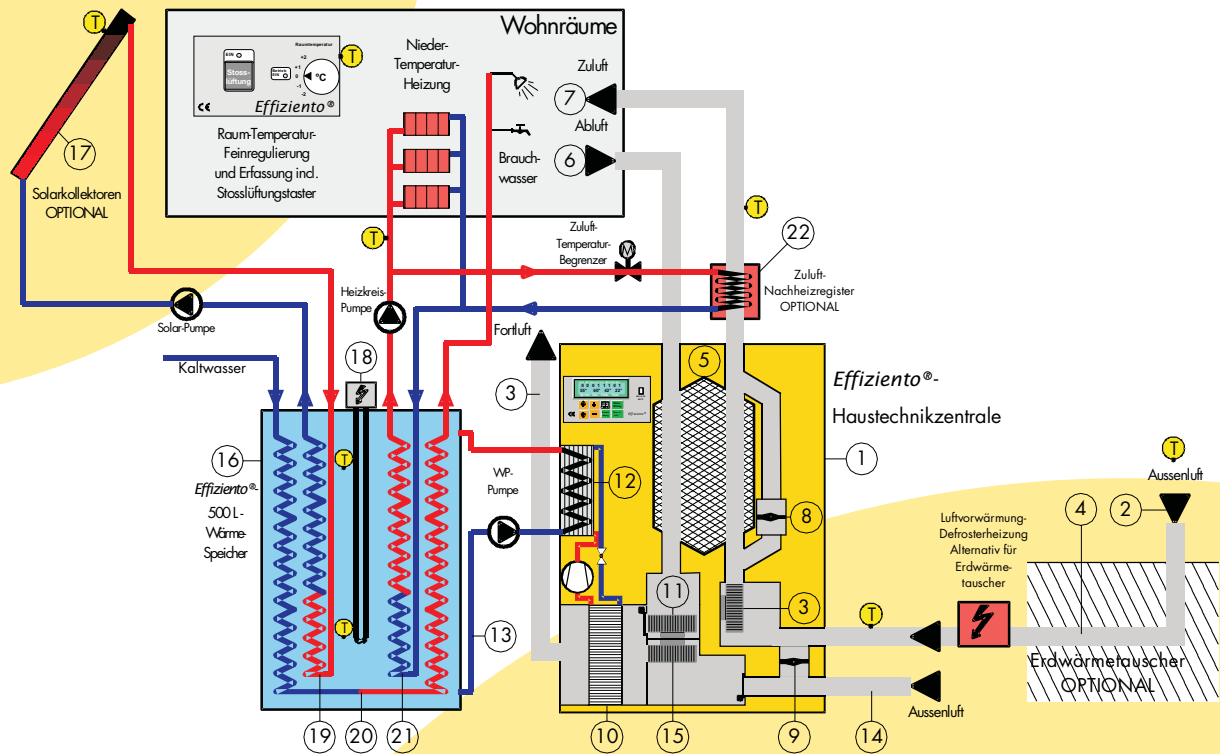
Wohnräume

Raumtemperatur
+2
+1
0
-1
-2
°C
Ein/Aus
Stoss-lüftung
Betrieb ein
Effiziento®

Raum-Temperatur-Feinregulierung und Erfassung incl. Stosslüftungstaster

Nieder-Temperatur-Heizung

Zuluft
7
Abluft
6
Brauch-wasser

T
17
Solarkollektoren OPTIONAL

T
Zuluft-Temperatur-Begrenzer
M
22
Zuluft-Nachheizregister OPTIONAL

Solar-Pumpe
Heizkreis-Pumpe
Fortluft
18
Kaltwasser
3
5
Effiziento®-Haustechnikzentrale
1
16
Effiziento®-500 L-Wärme-Speicher
T
WP-Pumpe
12
8
T
Aussenluft
4
2
Luftvorwärmung-Defrosterheizung Alternativ für Erdwärme-tauscher
11
3
T
13
T
Erdwärmetauscher OPTIONAL
Aussenluft
19
20
21
10
15
9
14